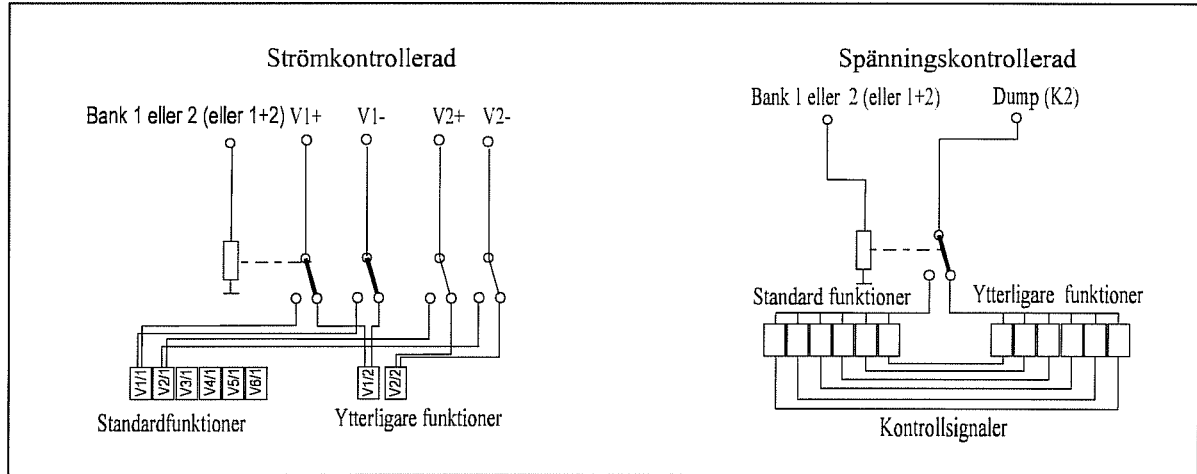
Strömkontrollerad

Bank 1 eller 2 (eller 1+2) V1+ V1- V2+ V2-

V1/1 V2/1 V3/1 V4/1 V5/1 V6/1

V1/2 V2/2

Standardfunktioner

Ytterligare funktioner

Spänningskontrollerad

Bank 1 eller 2 (eller 1+2)

Dump (K2)

Standard funktioner

Ytterligare funktioner

Kontrollsignaler